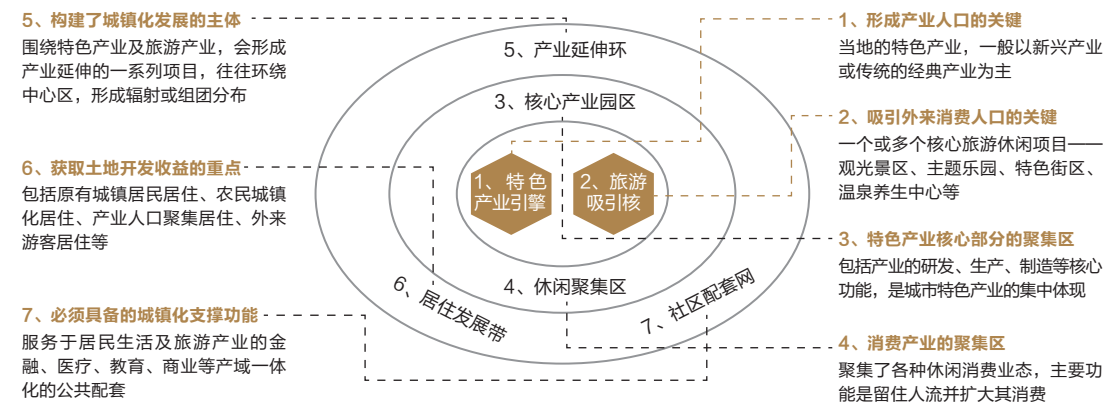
5、构建了城镇化发展的主体
围绕特色产业及旅游产业，会形成产业延伸的一系列项目，往往环绕中心区，形成辐射或组团分布

6、获取土地开发收益的重点
包括原有城镇居民居住、农民城镇化居住、产业人口聚集居住、外来游客居住等

7、必须具备的城镇化支撑功能
服务于居民生活及旅游产业的金融、医疗、教育、商业等产域一体化的公共配套

5、产业延伸环

3、核心产业园区

1、特色产业引擎

2、旅游吸引核

4、休闲聚集区

6、居住发展带

7、社区配套网

1、形成产业人口的关键
当地的特色产业，一般以新兴产业或传统的经典产业为主

2、吸引外来消费人口的关键
一个或多个核心旅游休闲项目——观光景区、主题乐园、特色街区、温泉养生中心等

3、特色产业核心部分的聚集区
包括产业的研发、生产、制造等核心功能，是城市特色产业的集中体现

4、消费产业的聚集区
聚集了各种休闲消费业态，主要功能是留住人流并扩大其消费